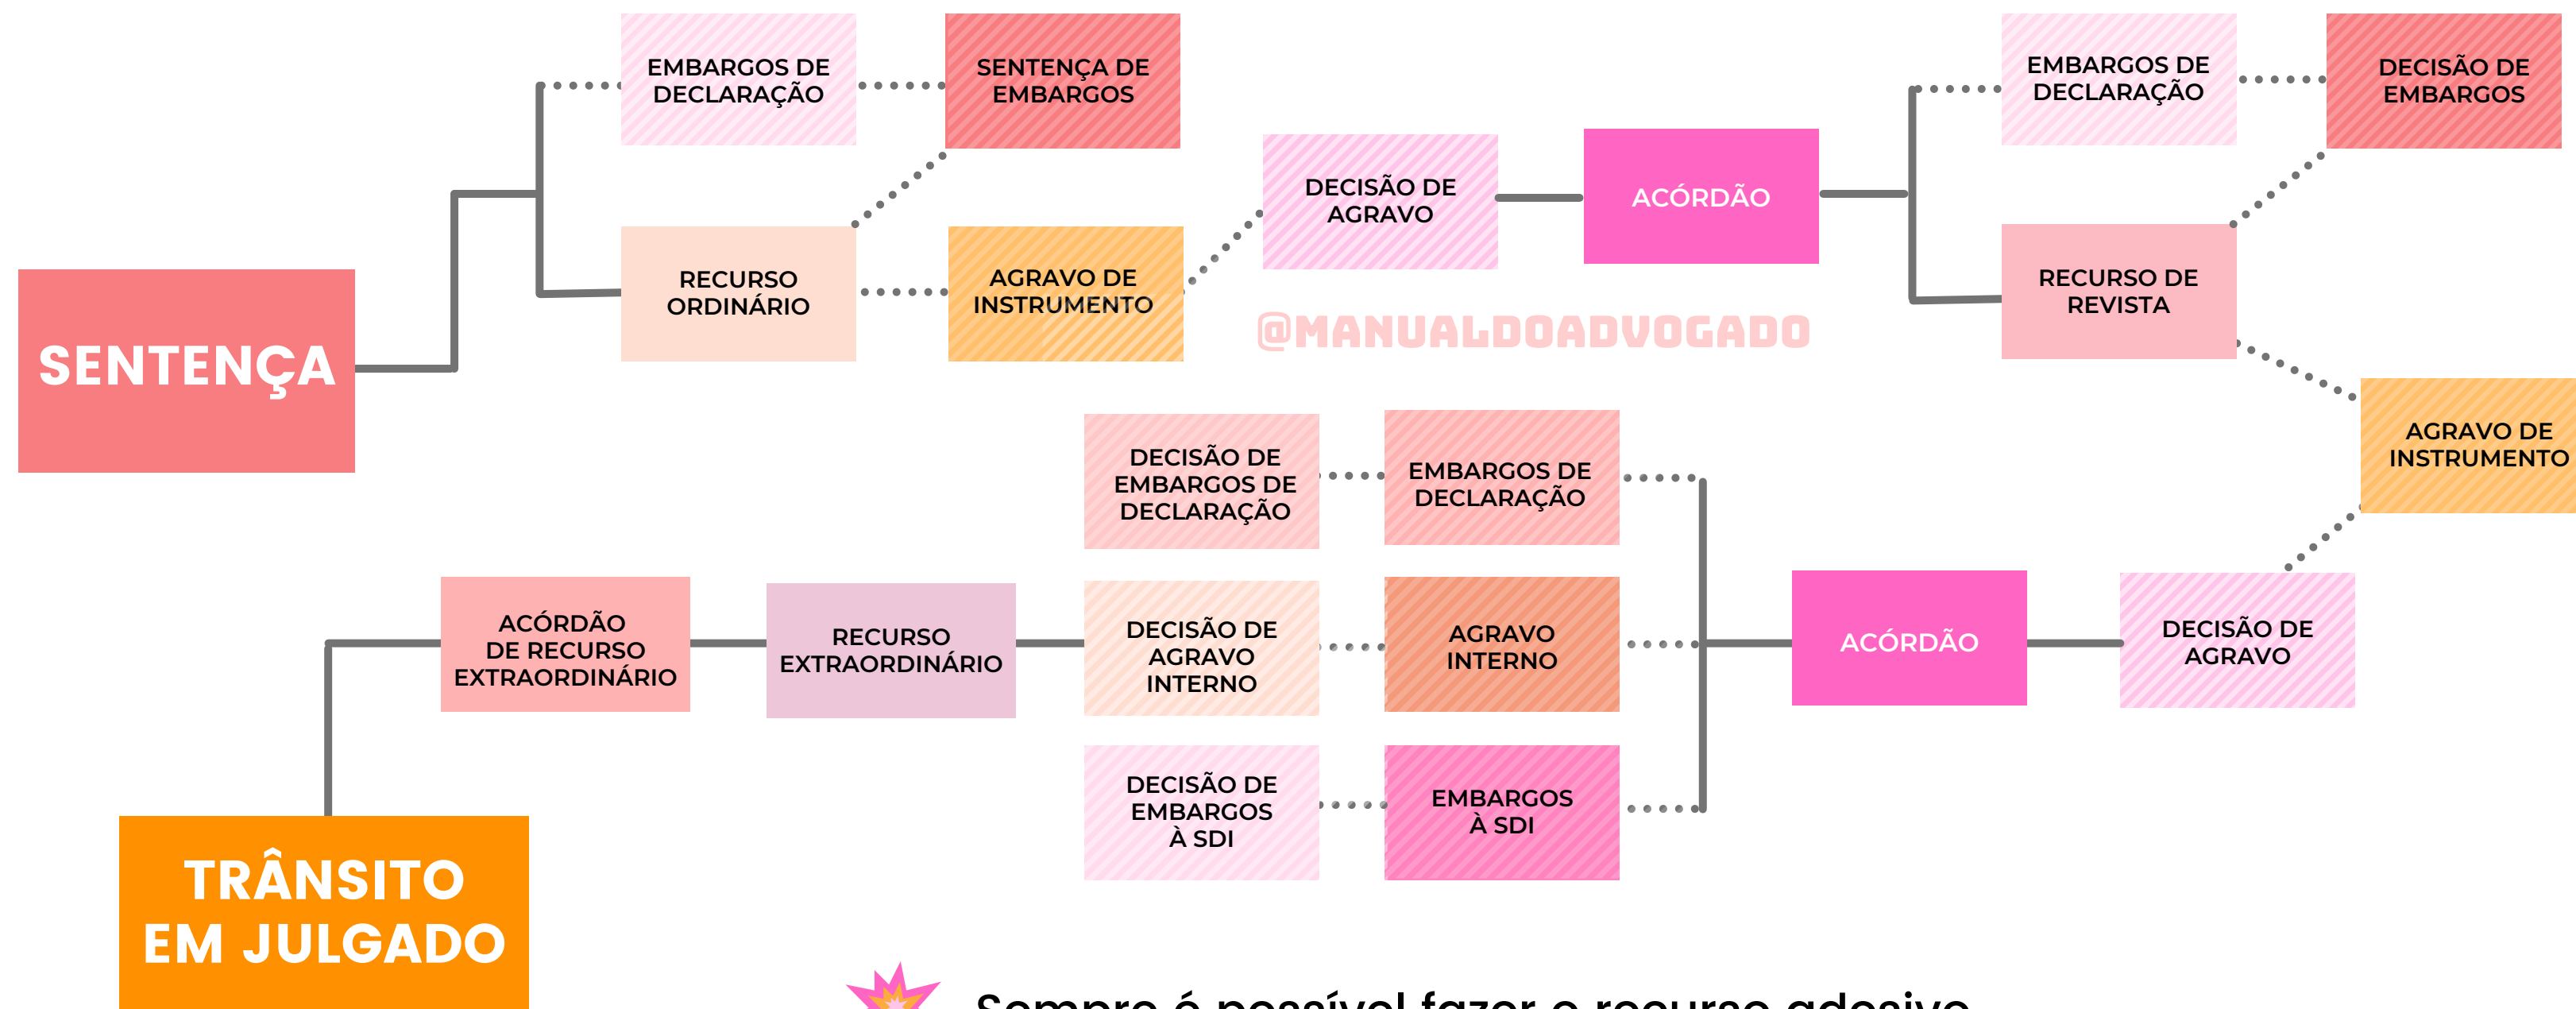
SENTENÇA

EMBARGOS DE DECLARAÇÃO

SENTENÇA DE EMBARGOS

RECURSO ORDINÁRIO

AGRAVO DE INSTRUMENTO

DECISÃO DE AGRAVO

ACÓRDÃO

EMBARGOS DE DECLARAÇÃO

DECISÃO DE EMBARGOS

RECURSO DE REVISTA

@MANUALDOADVOGADO

AGRAVO DE INSTRUMENTO

DECISÃO DE EMBARGOS DE DECLARAÇÃO

EMBARGOS DE DECLARAÇÃO

ACÓRDÃO DE RECURSO EXTRAORDINÁRIO

RECURSO EXTRAORDINÁRIO

DECISÃO DE AGRAVO INTERNO

AGRAVO INTERNO

ACÓRDÃO

DECISÃO DE AGRAVO

DECISÃO DE EMBARGOS À SDI

EMBARGOS À SDI

TRÂNSITO EM JULGADO

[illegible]